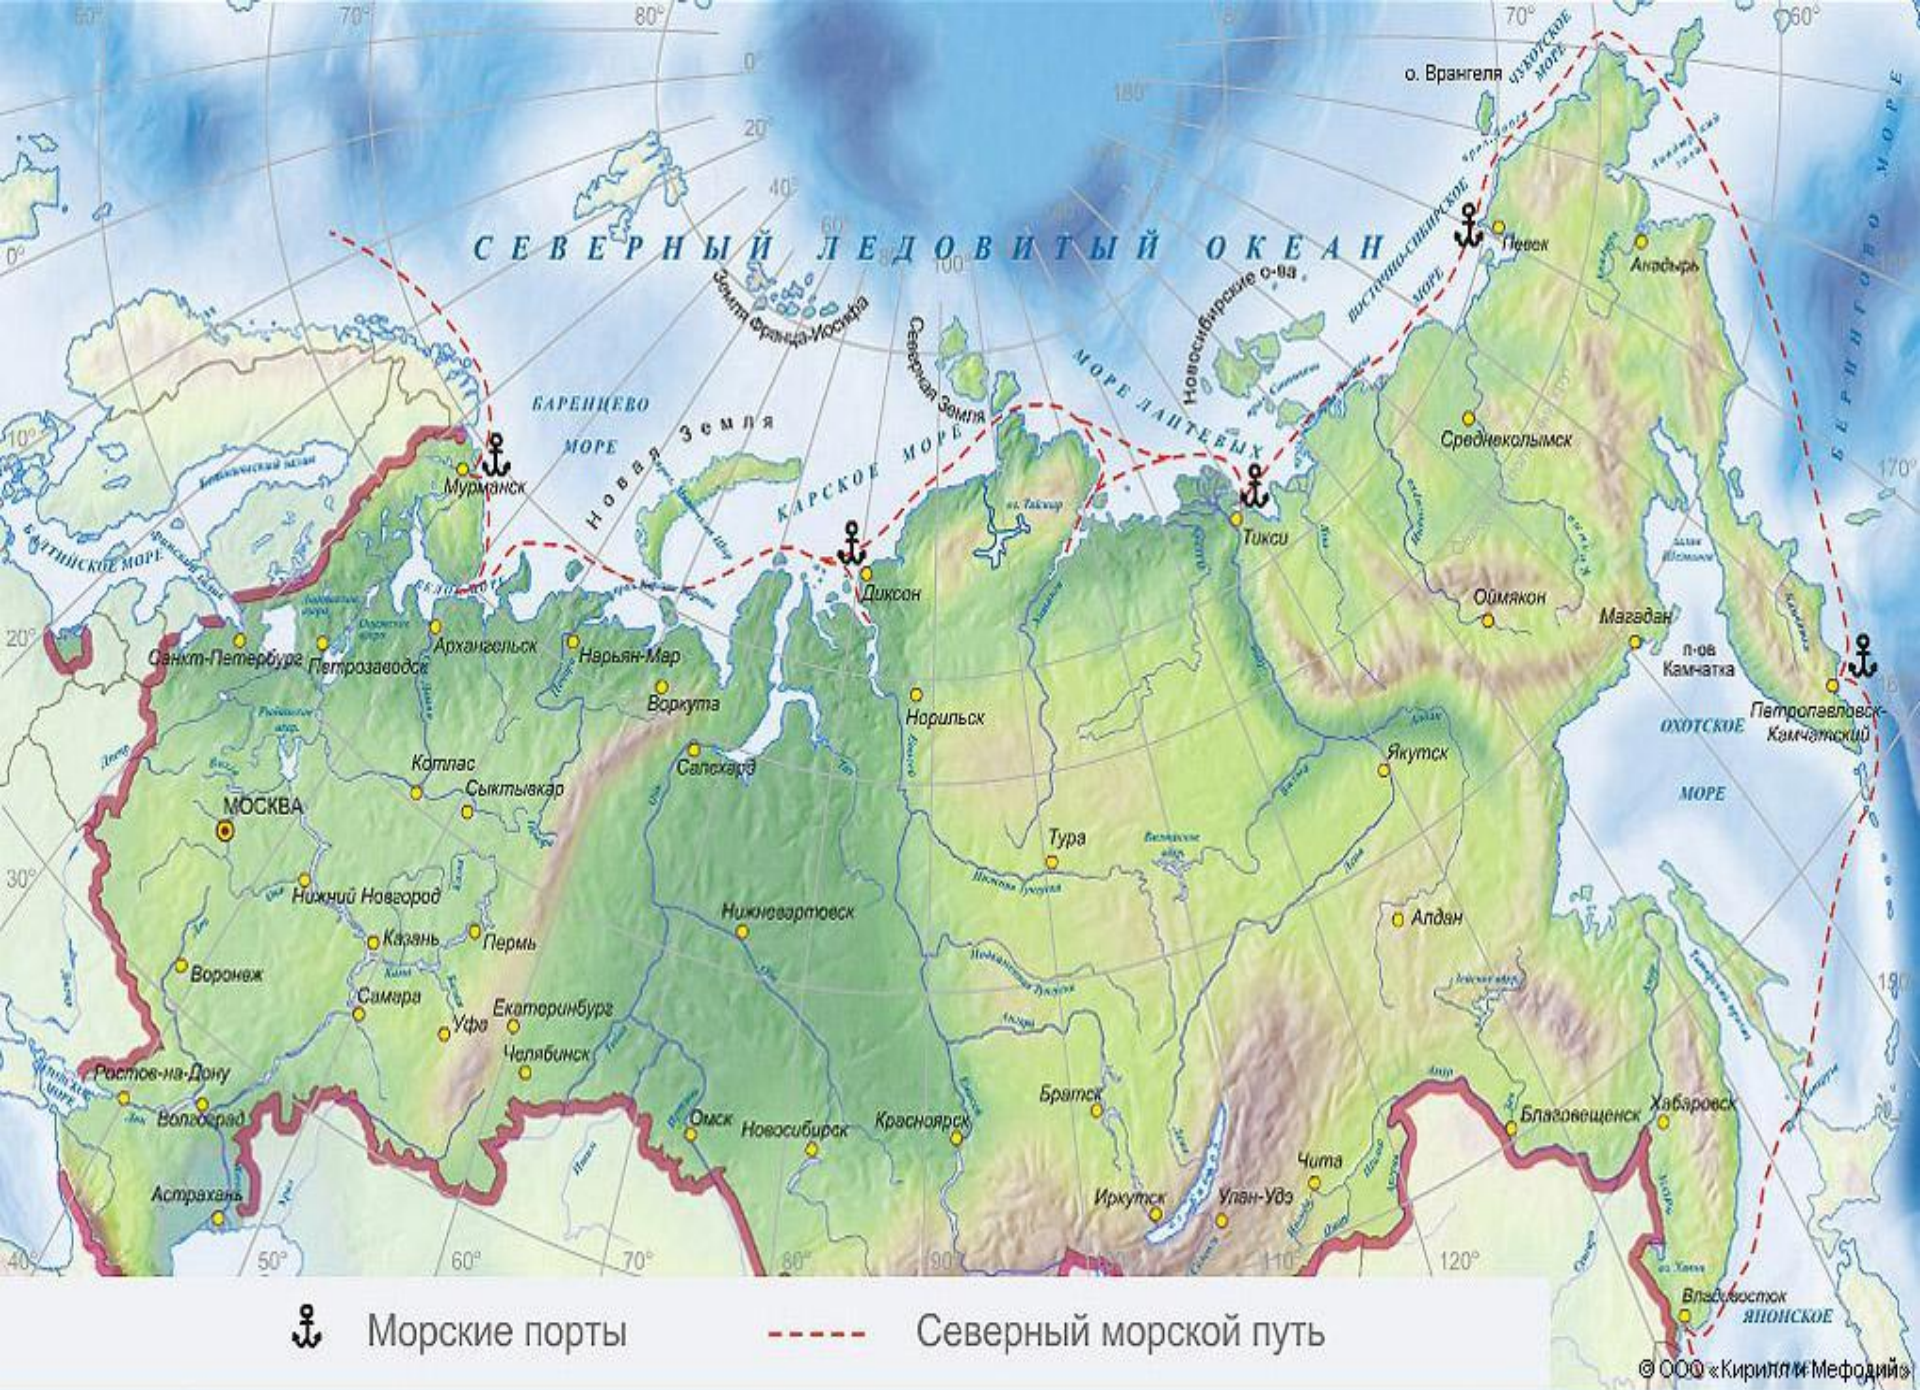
СЕВЕРНЫЙ ЛЕДОВИТЫЙ ОКЕАН

о. Врангеля
ЧУКОТСКОЕ МОРЕ
БЕРИНГОВО МОРЕ
Земля Франца-Иосифа
Северная Земля
Новосибирские о-ва
ВОСТОЧНО-СИБИРСКОЕ МОРЕ
МОРЕ ЛАПТЕВЫХ
БАРЕНЦЕВО МОРЕ
Новая Земля
КАРСКОЕ МОРЕ
БАЛТИЙСКОЕ МОРЕ
БЕЛОЕ МОРЕ
ОХОТСКОЕ МОРЕ
ЯПОНСКОЕ
п-ов Камчатка

Певек
Анадырь
Среднеколымск
Мурманск
Тикси
Диксон
Оймякон
Магадан
Санкт-Петербург
Петрозаводск
Архангельск
Нарьян-Мар
Воркута
Норильск
Петропавловск-Камчатский
Салехард
Котлас
Сыктывкар
Якутск
МОСКВА
Тура
Нижний Новгород
Нижневартовск
Алдан
Казань
Пермь
Воронеж
Самара
Екатеринбург
Уфа
Челябинск
Ростов-на-Дону
Волгоград
Омск
Новосибирск
Красноярск
Братск
Благовещенск
Хабаровск
Чита
Астрахань
Иркутск
Улан-Удэ
Владивосток

0° 20° 40° 60° 70° 80° 100° 120° 140° 160° 170° 180° 10° 30° 40° 50° 90° 110° 130° 150°

Морские порты
Северный морской путь

© ООО «Кирилл и Мефодий»